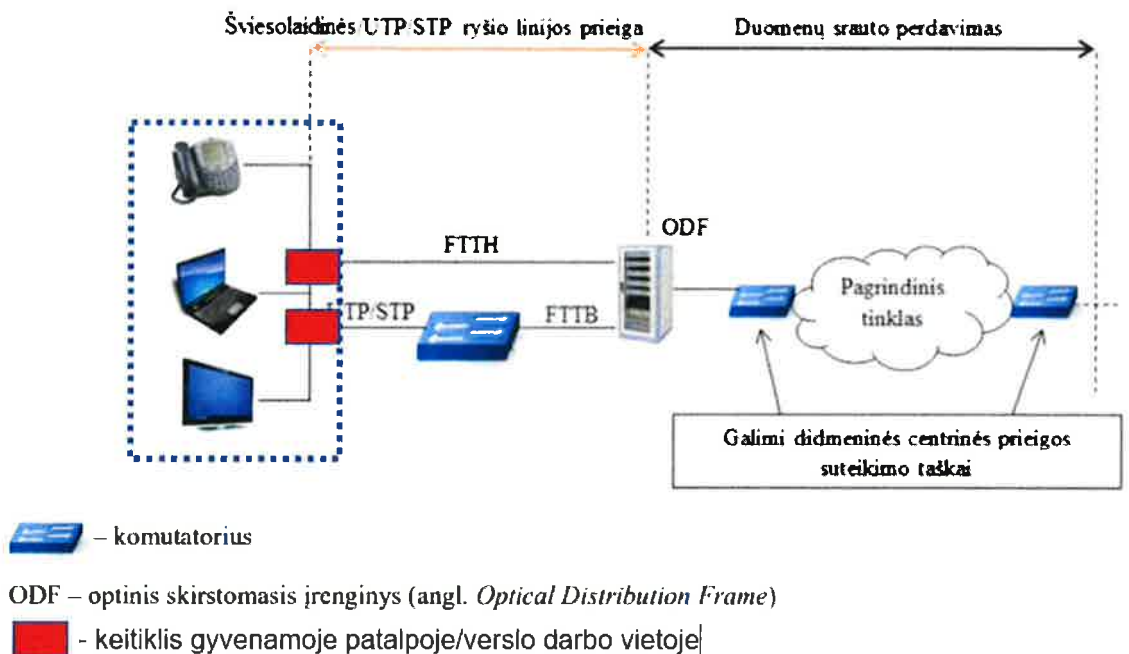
Šviesolaidinės/UTP/STP ryšio linijos prieiga

Duomenų srauto perdavimas

ODF

FTTH

UTP/STP

FTTB

Pagrindinis tinklas

Galimi didmeninės centrinės prieigos suteikimo taškai

– komutatorius

ODF – optinis skirstomasis įrenginys (angl. *Optical Distribution Frame*)

- keitiklis gyvenamoje patalpoje/verslo darbo vietoje